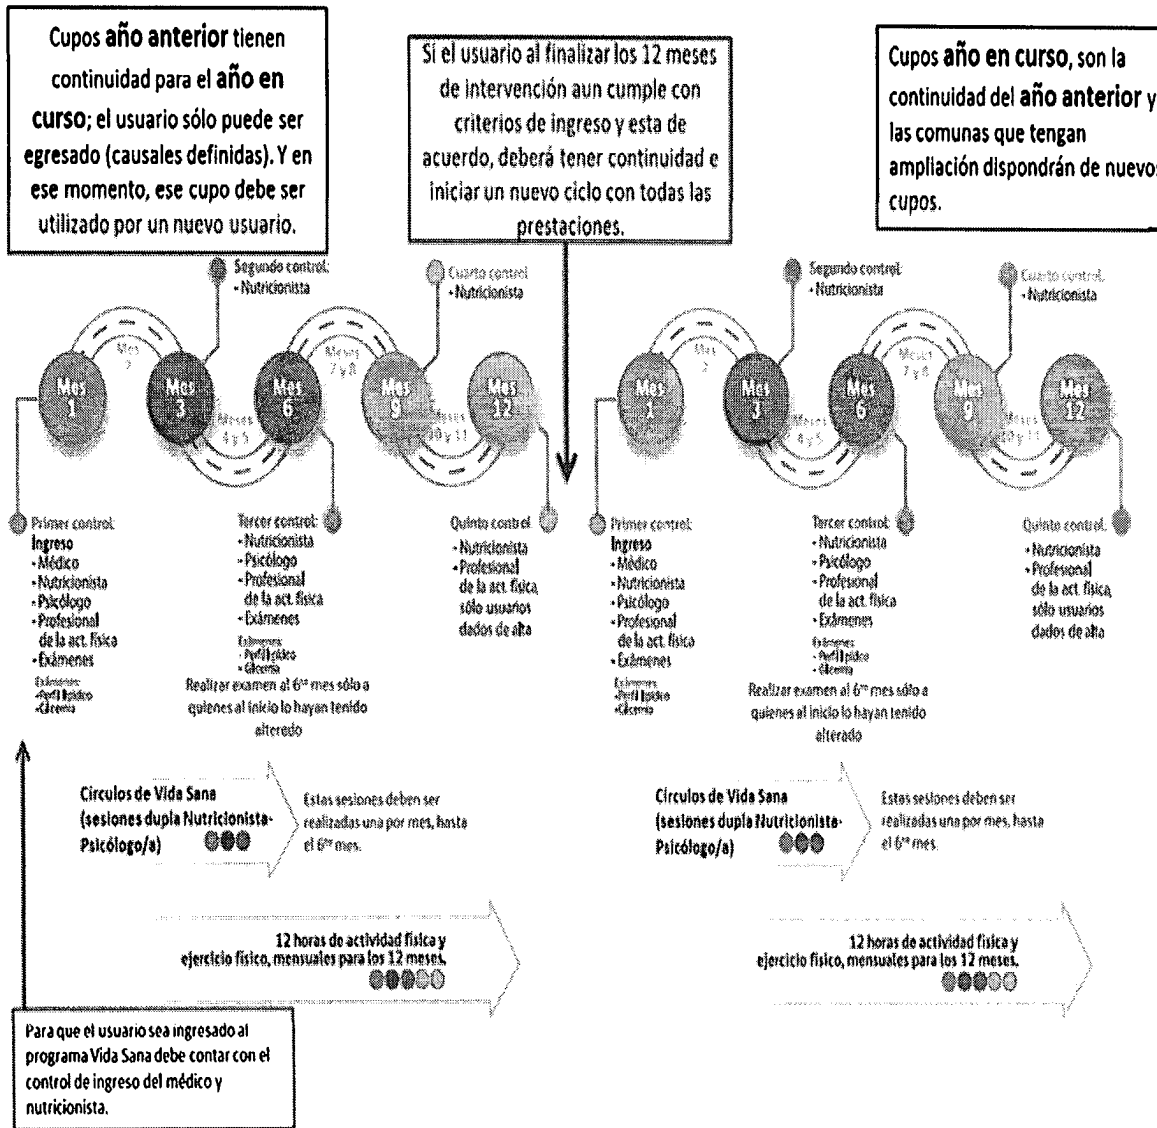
Cupos **año anterior** tienen continuidad para el **año en curso**; el usuario sólo puede ser egresado (causales definidas). Y en ese momento, ese cupo debe ser utilizado por un nuevo usuario.

Si el usuario al finalizar los 12 meses de intervención aun cumple con criterios de ingreso y esta de acuerdo, deberá tener continuidad e iniciar un nuevo ciclo con todas las prestaciones.

Cupos **año en curso**, son la continuidad del **año anterior** y las comunas que tengan ampliación dispondrán de nuevos cupos.

Segundo control:
• Nutricionista

Cuarto control:
• Nutricionista

Mes 1
Mes 2
Mes 3
Meses 4 y 5
Mes 6
Meses 7 y 8
Mes 9
Meses 10 y 11
Mes 12

Primer control:
Ingreso
• Médico
• Nutricionista
• Psicólogo
• Profesional de la act. física
• Exámenes
Exámenes:
• Perfil lipídico
• Glicemia

Tercer control:
• Nutricionista
• Psicólogo
• Profesional de la act. física
• Exámenes
Exámenes:
• Perfil lipídico
• Glicemia
Realizar examen al 6$^{to}$ mes sólo a quienes al inicio lo hayan tenido alterado

Quinto control:
• Nutricionista
• Profesional de la act. física sólo usuarios dados de alta

Círculos de Vida Sana (sesiones dupla Nutricionista-Psicólogo/a)

Estas sesiones deben ser realizadas una por mes, hasta el 6$^{to}$ mes.

12 horas de actividad física y ejercicio físico, mensuales para los 12 meses.

Segundo control:
• Nutricionista

Cuarto control:
• Nutricionista

Mes 1
Mes 2
Mes 3
Meses 4 y 5
Mes 6
Meses 7 y 8
Mes 9
Meses 10 y 11
Mes 12

Primer control:
Ingreso
• Médico
• Nutricionista
• Psicólogo
• Profesional de la act. física
• Exámenes
Exámenes:
• Perfil lipídico
• Glicemia

Tercer control:
• Nutricionista
• Psicólogo
• Profesional de la act. física
• Exámenes
Exámenes:
• Perfil lipídico
• Glicemia
Realizar examen al 6$^{to}$ mes sólo a quienes al inicio lo hayan tenido alterado

Quinto control:
• Nutricionista
• Profesional de la act. física sólo usuarios dados de alta

Círculos de Vida Sana (sesiones dupla Nutricionista-Psicólogo/a)

Estas sesiones deben ser realizadas una por mes, hasta el 6$^{to}$ mes.

12 horas de actividad física y ejercicio físico, mensuales para los 12 meses.

Para que el usuario sea ingresado al programa Vida Sana debe contar con el control de ingreso del médico y nutricionista.